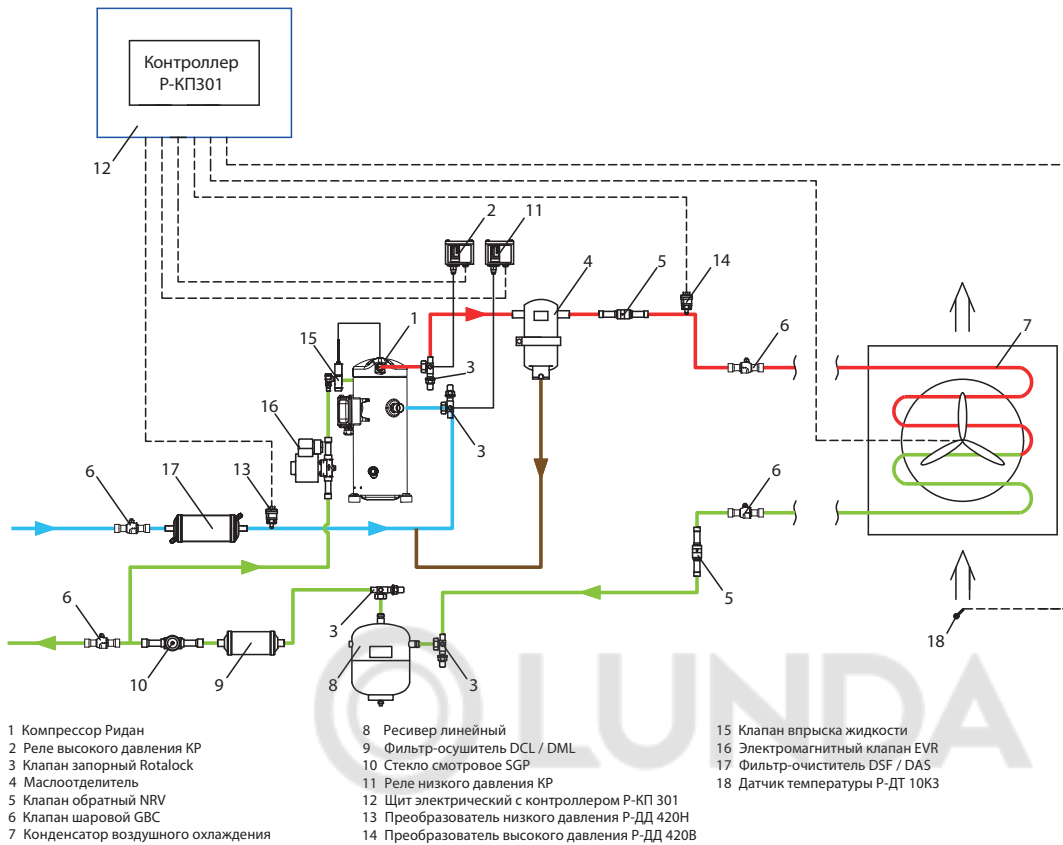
Контроллер
Р-КП301

12
2
11
1
4
5
14
15
3
6
7
16
3
6
17
13
6
5
6
3
3
10
9
8
18

1 Компрессор Ридан
2 Реле высокого давления КР
3 Клапан запорный Rotalock
4 Маслоотделитель
5 Клапан обратный NRV
6 Клапан шаровой GBC
7 Конденсатор воздушного охлаждения

8 Ресивер линейный
9 Фильтр-осушитель DCL / DML
10 Стекло смотровое SGP
11 Реле низкого давления КР
12 Щит электрический с контроллером Р-КП 301
13 Преобразователь низкого давления Р-ДД 420Н
14 Преобразователь высокого давления Р-ДД 420В

15 Клапан впрыска жидкости
16 Электромагнитный клапан EVR
17 Фильтр-очиститель DSF / DAS
18 Датчик температуры Р-ДТ 10К3

LUNDA